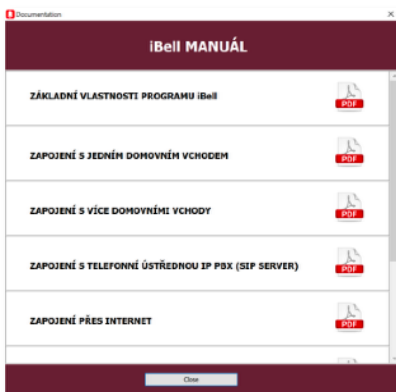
Documentation

iBell MANUÁL

ZÁKLADNÍ VLASTNOSTI PROGRAMU iBell
PDF

ZAPOJENÍ S JEDNÍM DOMOVNÍM VCHODEM
PDF

ZAPOJENÍ S VÍCE DOMOVNÍMI VCHODY
PDF

ZAPOJENÍ S TELEFONNÍ ÚSTŘEDNOU IP PBX (SIP SERVER)
PDF

ZAPOJENÍ PŘES INTERNET
PDF

Close